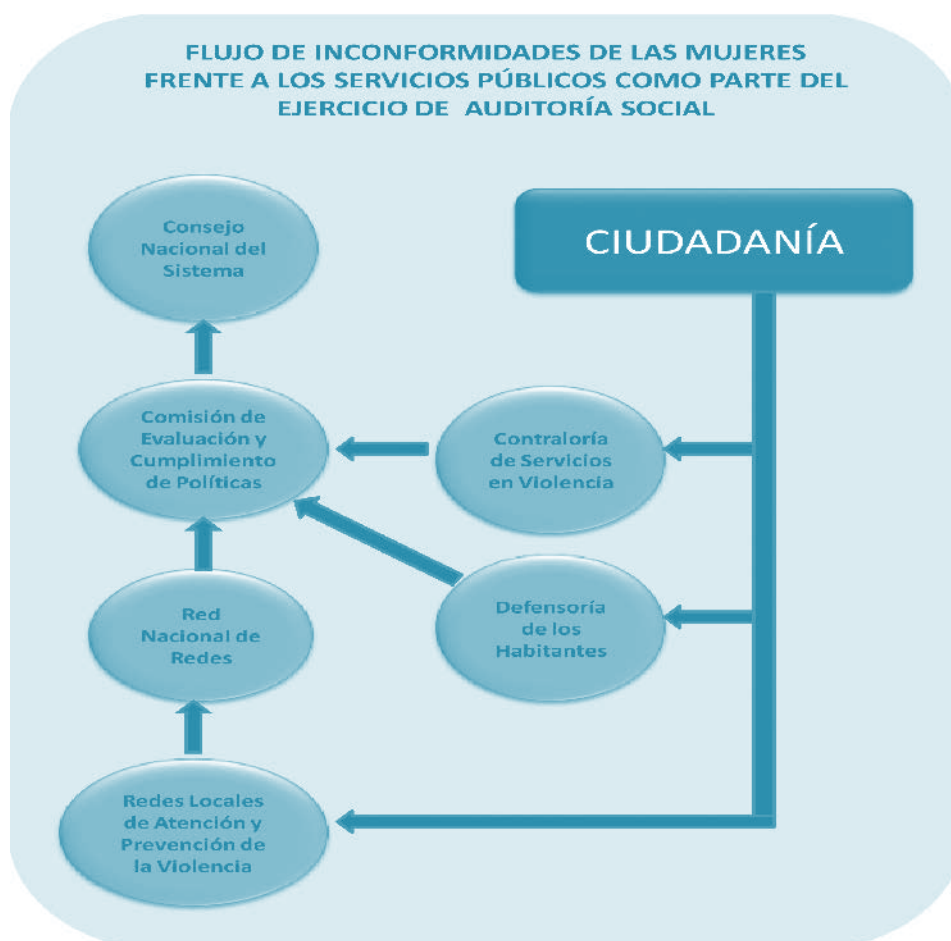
FLUJO DE INCONFORMIDADES DE LAS MUJERES FRENTE A LOS SERVICIOS PÚBLICOS COMO PARTE DEL EJERCICIO DE AUDITORÍA SOCIAL

Consejo Nacional del Sistema

CIUDADANÍA

Comisión de Evaluación y Cumplimiento de Políticas

Contraloría de Servicios en Violencia

Red Nacional de Redes

Defensoría de los Habitantes

Redes Locales de Atención y Prevención de la Violencia